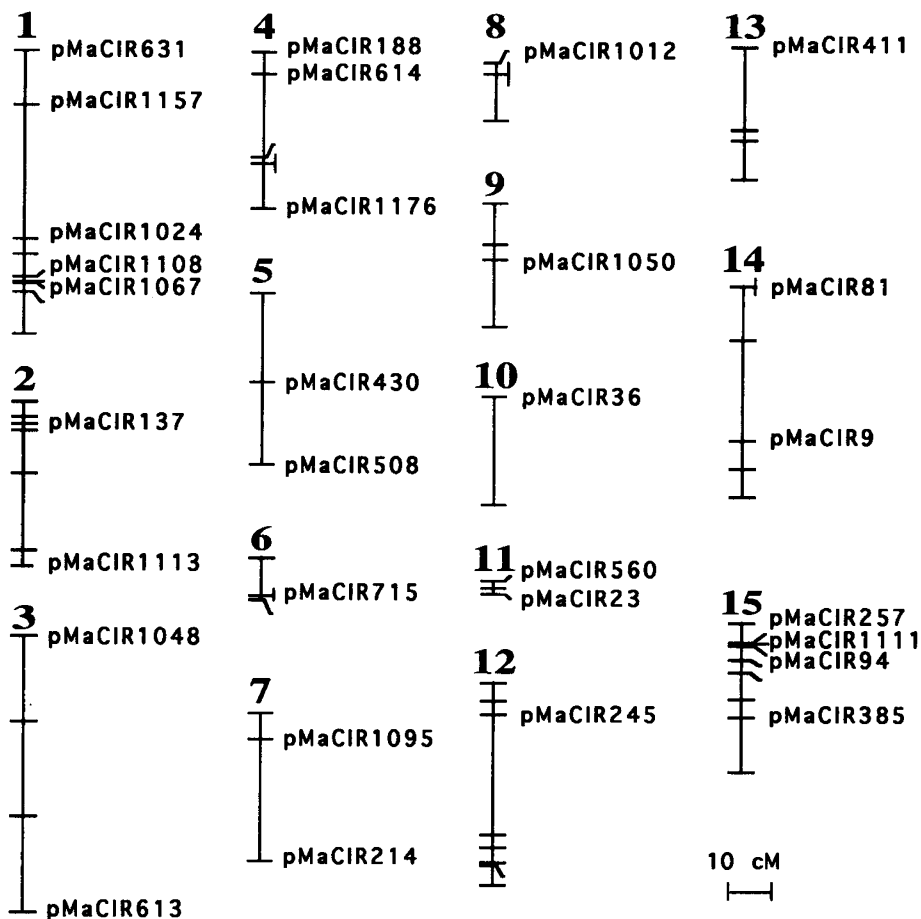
1
pMaCIR631
pMaCIR1157
pMaCIR1024
pMaCIR1108
pMaCIR1067

2
pMaCIR137
pMaCIR1113

3
pMaCIR1048
pMaCIR613

4
pMaCIR188
pMaCIR614
pMaCIR1176

5
pMaCIR430
pMaCIR508

6
pMaCIR715

7
pMaCIR1095
pMaCIR214

8
pMaCIR1012

9
pMaCIR1050

10
pMaCIR36

11
pMaCIR560
pMaCIR23

12
pMaCIR245

13
pMaCIR411

14
pMaCIR81
pMaCIR9

15
pMaCIR257
pMaCIR1111
pMaCIR94
pMaCIR385

10 cM